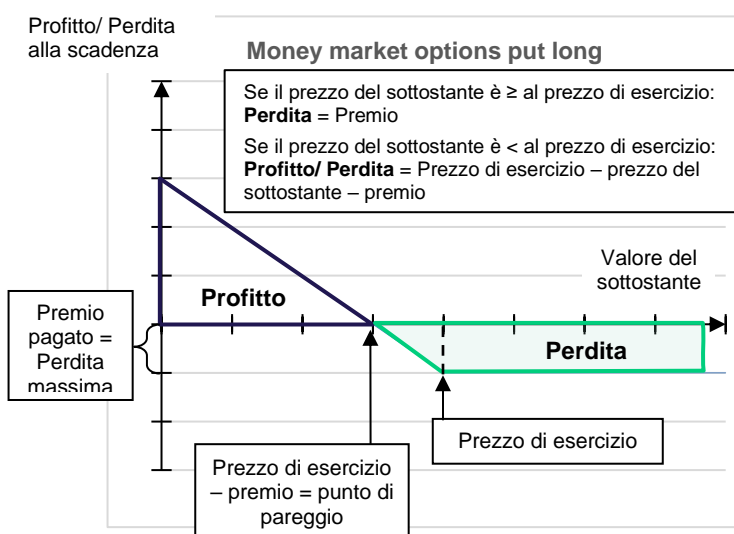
Profitto/ Perdita alla scadenza

Money market options put long

Se il prezzo del sottostante è ≥ al prezzo di esercizio: **Perdita** = Premio

Se il prezzo del sottostante è < al prezzo di esercizio: **Profitto/ Perdita** = Prezzo di esercizio – prezzo del sottostante – premio

Valore del sottostante

Premio pagato = Perdita massima

Profitto

Perdita

Prezzo di esercizio

Prezzo di esercizio – premio = punto di pareggio